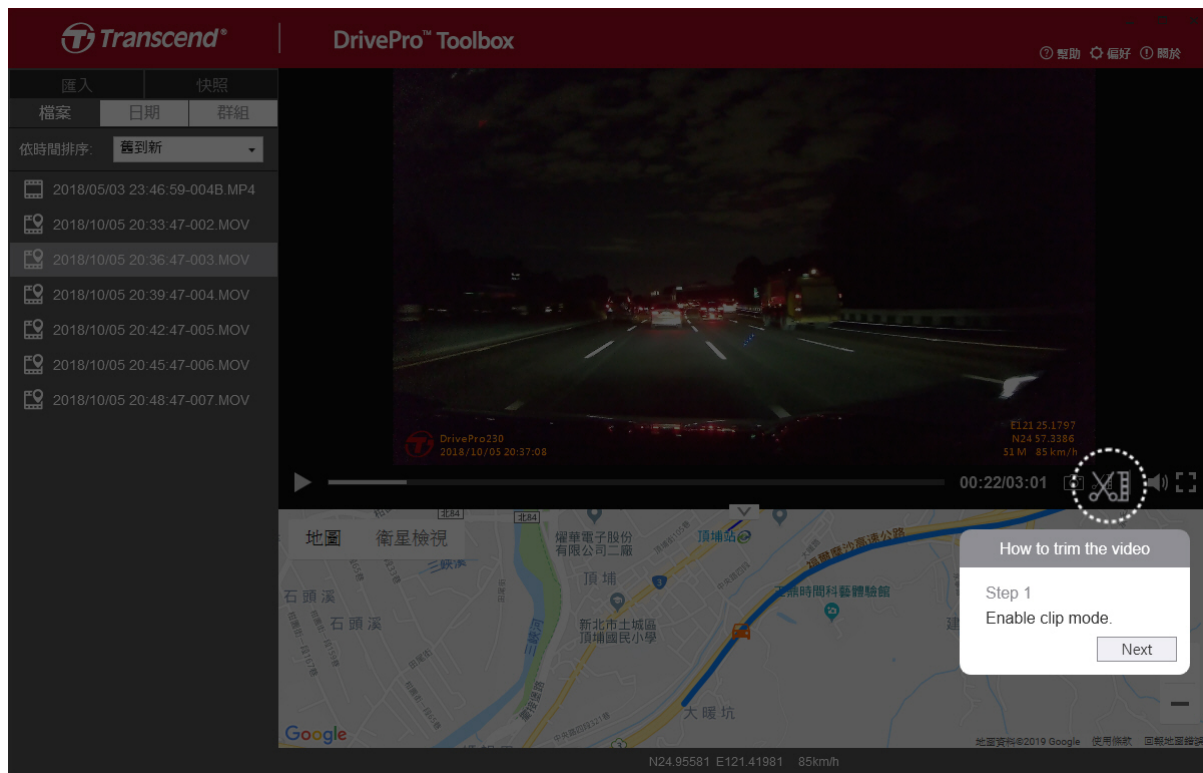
Transcend®

DrivePro™ Toolbox

幫助 偏好 關於

匯入 快照

檔案 日期 群組

依時間排序: 舊到新

2018/05/03 23:46:59-004B.MP4

2018/10/05 20:33:47-002.MOV

2018/10/05 20:36:47-003.MOV

2018/10/05 20:39:47-004.MOV

2018/10/05 20:42:47-005.MOV

2018/10/05 20:45:47-006.MOV

2018/10/05 20:48:47-007.MOV

DrivePro230
2018/10/05 20:37:08

E121 25.1797
N24 57.3386
51M 85 km/h

00:22/03:01

地圖 衛星檢視

石頭溪

石頭溪

耀華電子股份有限公司二廠

頂埔

頂埔站

新北市土城區頂埔國民小學

大暖坑

How to trim the video

Step 1

Enable clip mode.

Next

Google

地圖資料©2019 Google 使用條款 回報地圖錯誤

N24.95581 E121.41981 85km/h